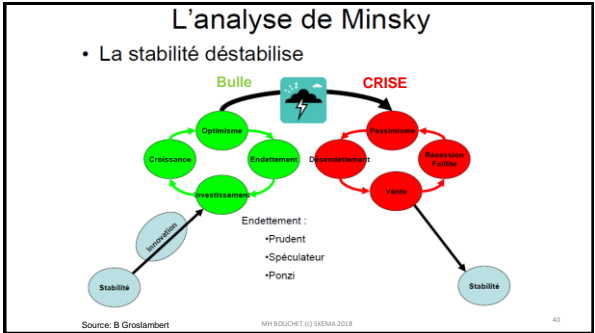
L'analyse de Minsky

• La stabilité déstabilise

Bulle

CRISE

Optimisme

Croissance

Endettement

Investissement

Pessimisme

Désendettement

Récession Faillite

Vente

Innovation

Stabilité

Stabilité

Endettement :

•Prudent

•Spéculateur

•Ponzi

Source: B Groslambert

MH BOUCHET (c) SKEMA 2018

40